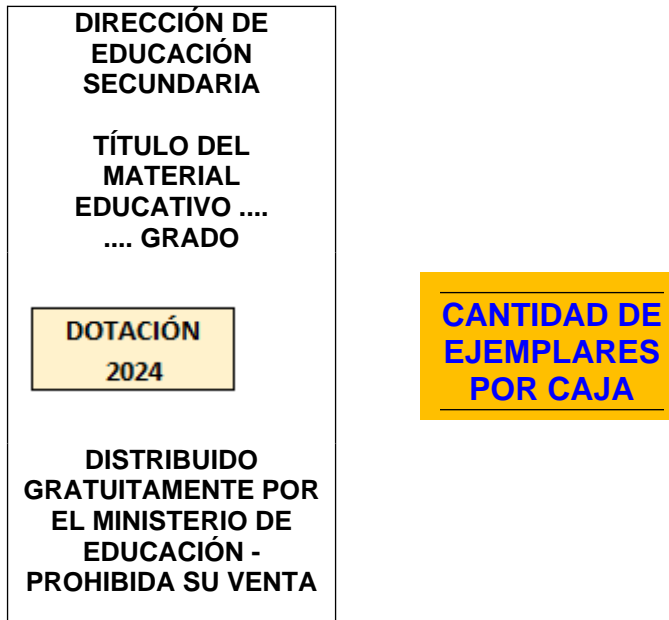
DIRECCIÓN DE EDUCACIÓN SECUNDARIA

TÍTULO DEL MATERIAL EDUCATIVO ....
.... GRADO

DOTACIÓN
2024

DISTRIBUIDO GRATUITAMENTE POR EL MINISTERIO DE EDUCACIÓN - PROHIBIDA SU VENTA

CANTIDAD DE EJEMPLARES POR CAJA